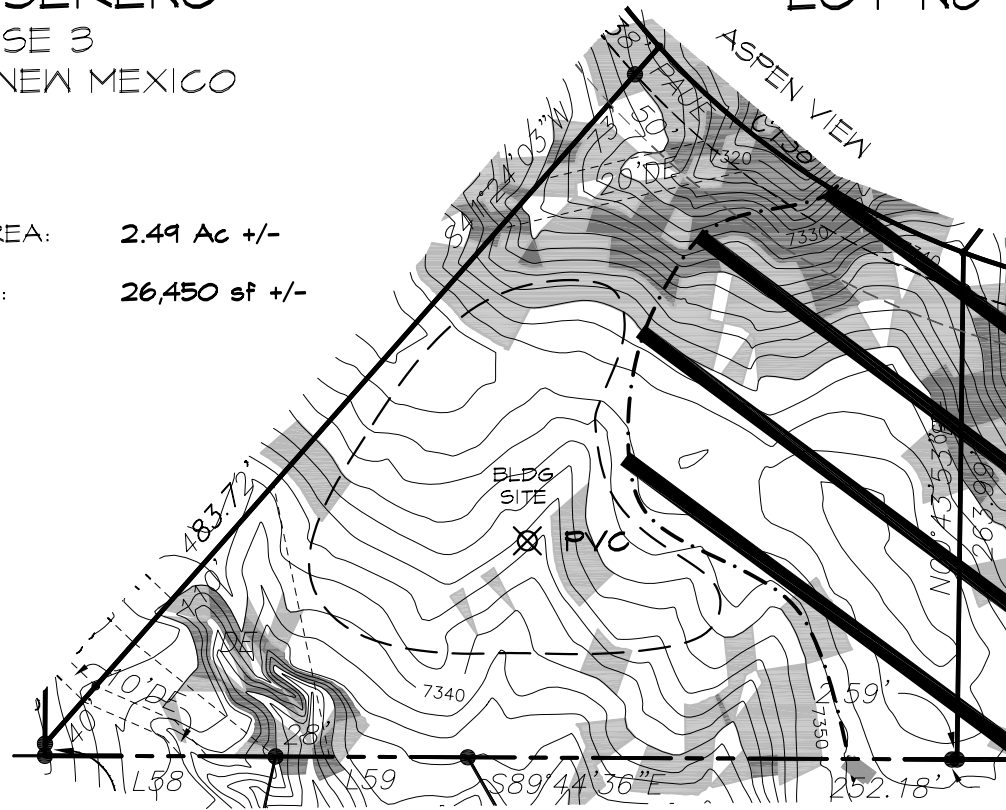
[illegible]SE 3
NEW MEXICO

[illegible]EA: 2.49 Ac +/-

: 26,450 sf +/-

ASPEN VIEW

38

N41°24'03"W

73.50'

20' DE

7320

7330

483.72'

BLDG SITE

PVC

40' DE

10' DE

DE

28'

7340

7350

59'

N0°43'53"E

263.99'

L58

L59

S89°44'36"E

252.18'